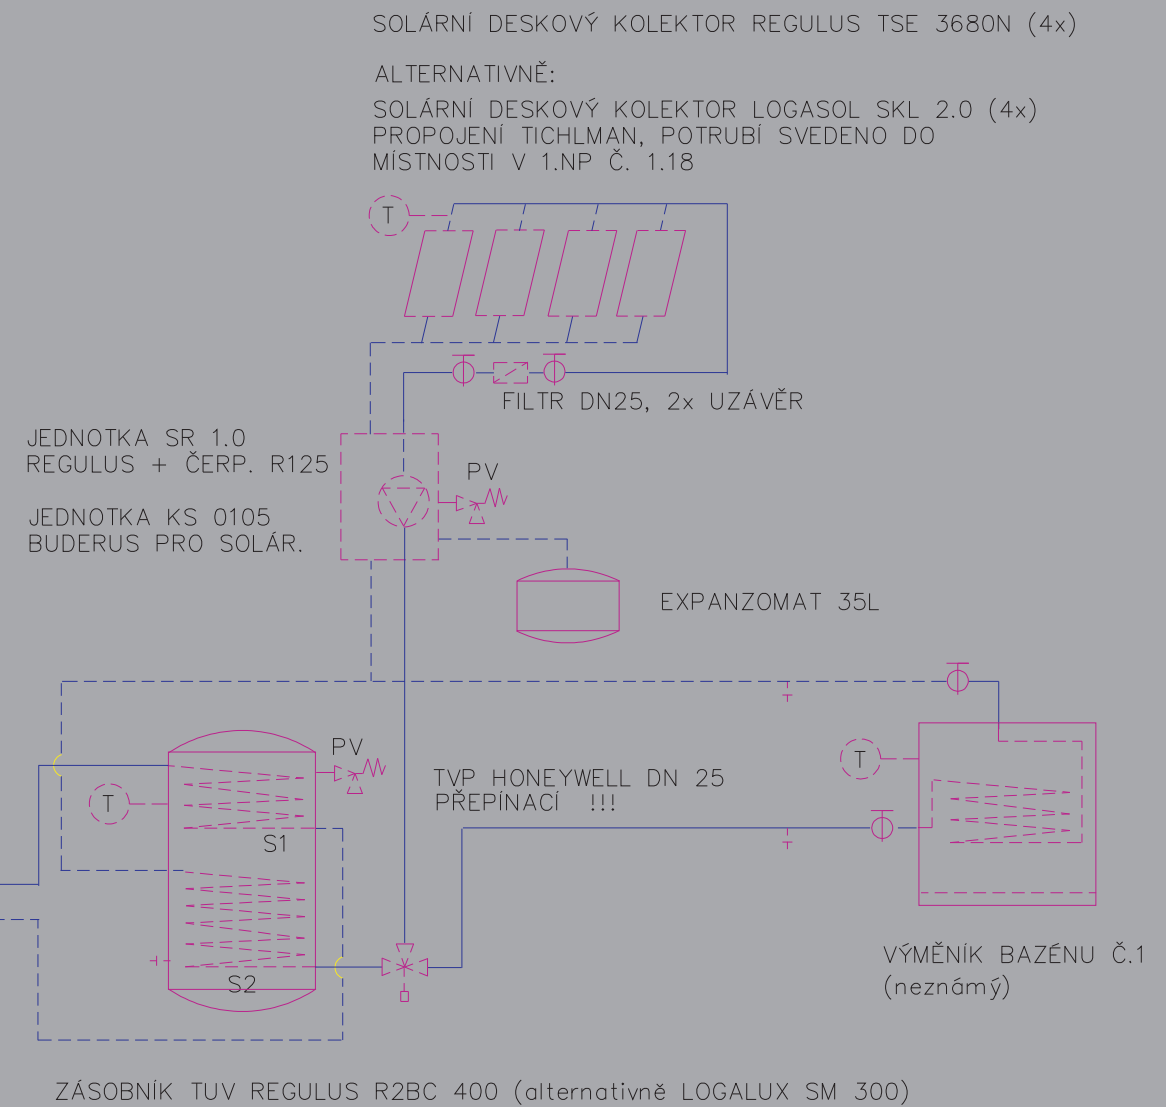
SOLÁRNÍ DESKOVÝ KOLEKTOR REGULUS TSE 3680N (4x)

ALTERNATIVNĚ:
SOLÁRNÍ DESKOVÝ KOLEKTOR LOGASOL SKL 2.0 (4x)
PROPOJENÍ TICHLMAN, POTRUBÍ SVEDENO DO MÍSTNOSTI V 1.NP Č. 1.18

T

FILTR DN25, 2x UZÁVĚR

JEDNOTKA SR 1.0
REGULUS + ČERP. R125

JEDNOTKA KS 0105
BUDERUS PRO SOLÁR.

PV

EXPANZOMAT 35L

PV

T

TVP HONEYWELL DN 25
PŘEPÍNACÍ !!!

T

S1

S2

VÝMĚNÍK BAZÉNU Č.1
(neznámý)

ZÁSOBNÍK TUV REGULUS R2BC 400 (alternativně LOGALUX SM 300)